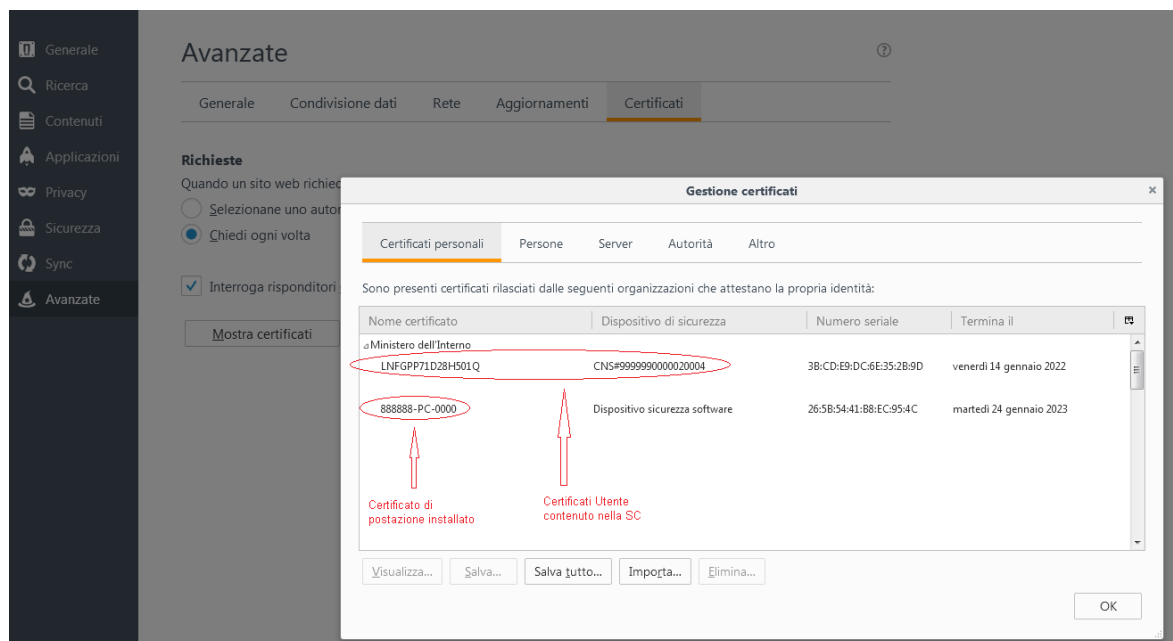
Generale
Ricerca
Contenuti
Applicazioni
Privacy
Sicurezza
Sync
Avanzate

Avanzate

Generale | Condivisione dati | Rete | Aggiornamenti | Certificati

Richieste
Quando un sito web richied
Selezionane uno autor
Chiedi ogni volta

Interroga risponditori

Mostra certificati

Gestione certificati

Certificati personali | Persone | Server | Autorità | Altro

Sono presenti certificati rilasciati dalle seguenti organizzazioni che attestano la propria identità:

| Nome certificato | Dispositivo di sicurezza | Numero seriale | Termina il |
|---|---|---|---|
| Ministero dell'Interno | | | |
| LNFGPP71D28H501Q | CNS#9999990000020004 | 3B:CD:E9:DC:6E:35:2B:9D | venerdì 14 gennaio 2022 |
| 888888-PC-0000 | Dispositivo sicurezza software | 26:5B:54:41:B8:EC:95:4C | martedì 24 gennaio 2023 |

Certificato di postazione installato

Certificati Utente contenuto nella SC

Visualizza... | Salva... | Salva tutto... | Importa... | Elimina...

OK